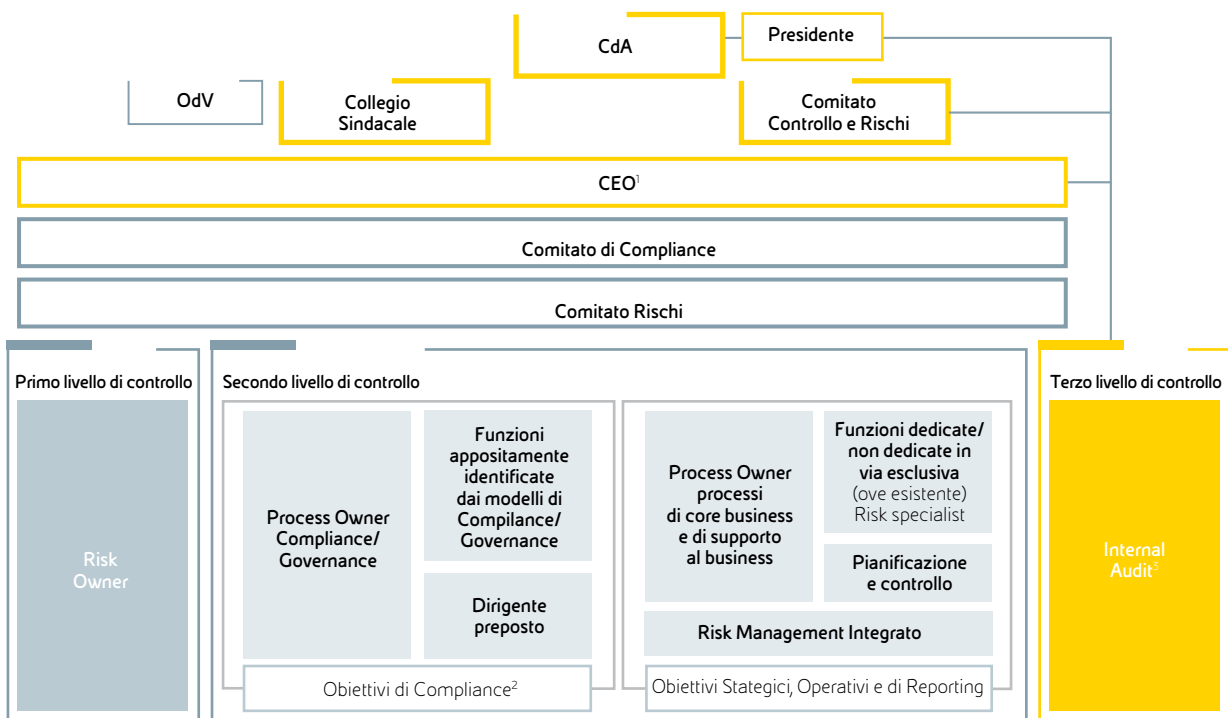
CdA

Presidente

OdV

Collegio Sindacale

Comitato Controllo e Rischi

CEO$^{1}$

Comitato di Compliance

Comitato Rischi

Primo livello di controllo

Risk Owner

Secondo livello di controllo

Process Owner Compliance/ Governance

Funzioni appositamente identificate dai modelli di Compliance/ Governance

Dirigente preposto

Obiettivi di Compliance$^{2}$

Process Owner processi di core business e di supporto al business

Funzioni dedicate/ non dedicate in via esclusiva (ove esistente) Risk specialist

Pianificazione e controllo

Risk Management Integrato

Obiettivi Stategici, Operativi e di Reporting

Terzo livello di controllo

Internal Audit$^{3}$